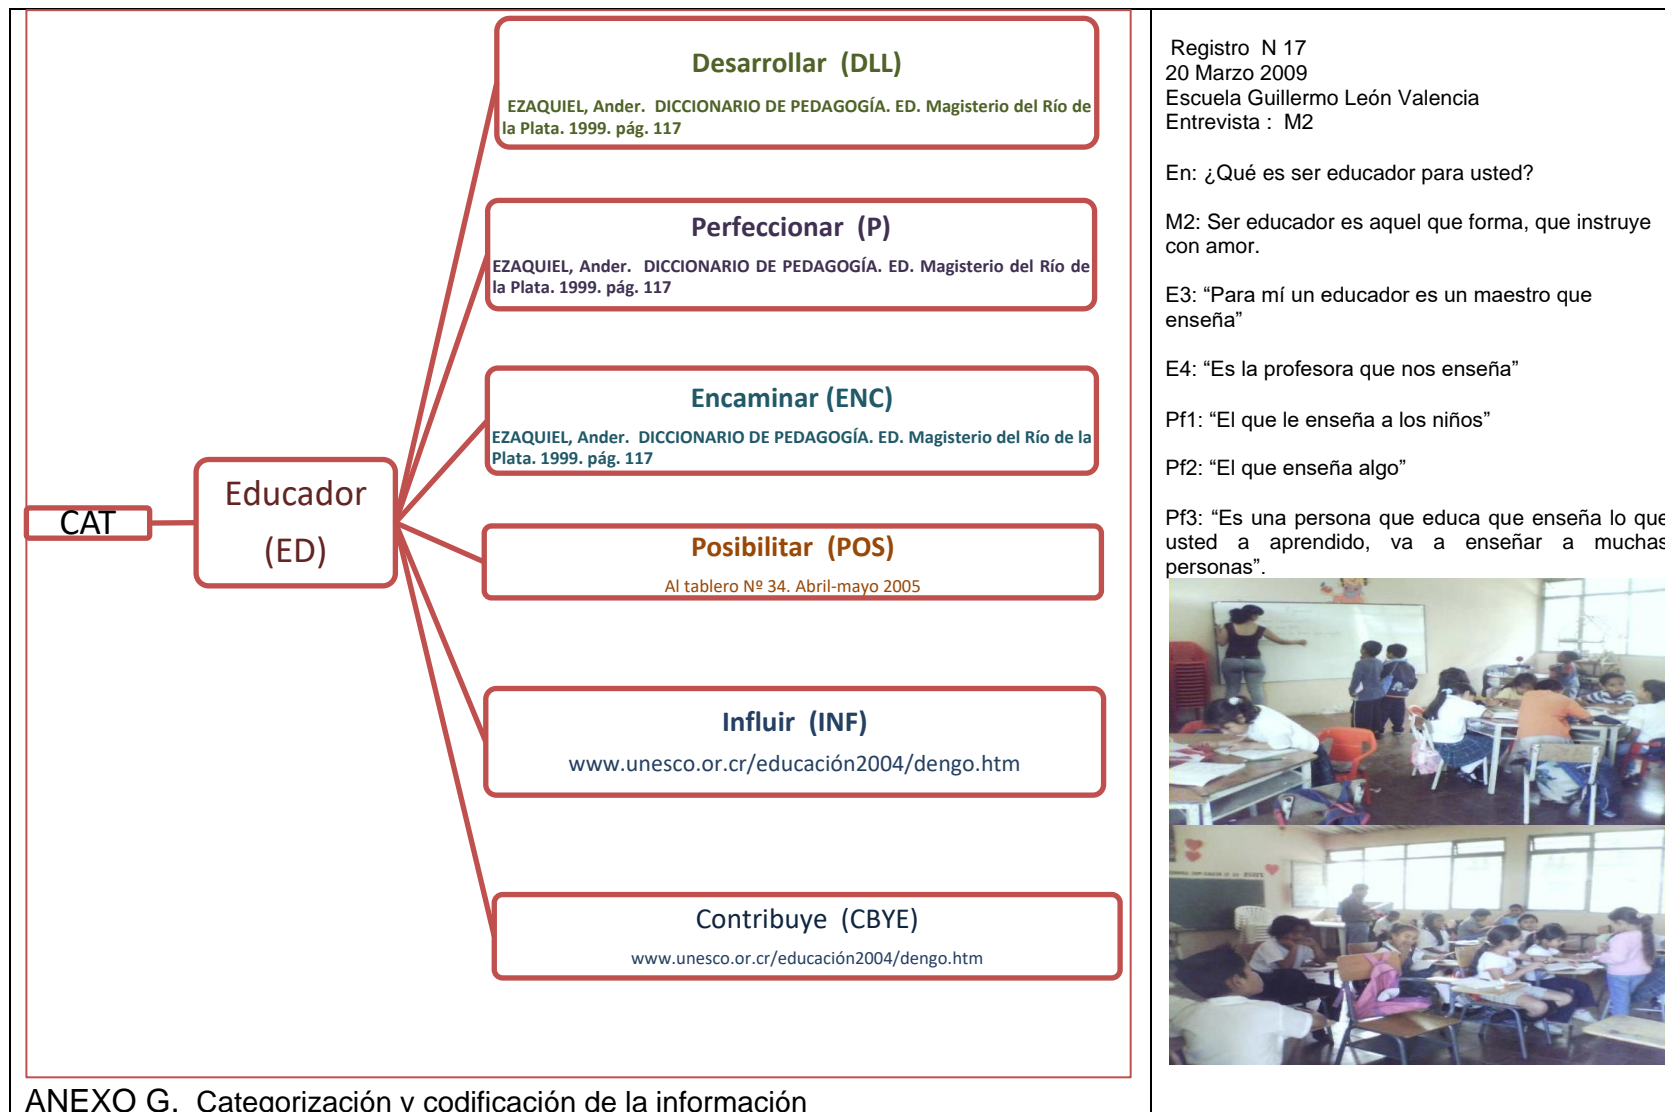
CAT

Educador (ED)

Desarrollar (DLL)

EZAQUIEL, Ander. DICCIONARIO DE PEDAGOGÍA. ED. Magisterio del Río de la Plata. 1999. pág. 117

Perfeccionar (P)

EZAQUIEL, Ander. DICCIONARIO DE PEDAGOGÍA. ED. Magisterio del Río de la Plata. 1999. pág. 117

Encaminar (ENC)

EZAQUIEL, Ander. DICCIONARIO DE PEDAGOGÍA. ED. Magisterio del Río de la Plata. 1999. pág. 117

Posibilitar (POS)

Al tablero Nº 34. Abril-mayo 2005

Influir (INF)

www.unesco.or.cr/educación2004/dengo.htm

Contribuye (CBYE)

www.unesco.or.cr/educación2004/dengo.htm

ANEXO G. Categorización y codificación de la información

Registro N 17
20 Marzo 2009
Escuela Guillermo León Valencia
Entrevista : M2

En: ¿Qué es ser educador para usted?

M2: Ser educador es aquel que forma, que instruye con amor.

E3: “Para mí un educador es un maestro que enseña”

E4: “Es la profesora que nos enseña”

Pf1: “El que le enseña a los niños”

Pf2: “El que enseña algo”

Pf3: “Es una persona que educa que enseña lo que usted a aprendido, va a enseñar a muchas personas”.